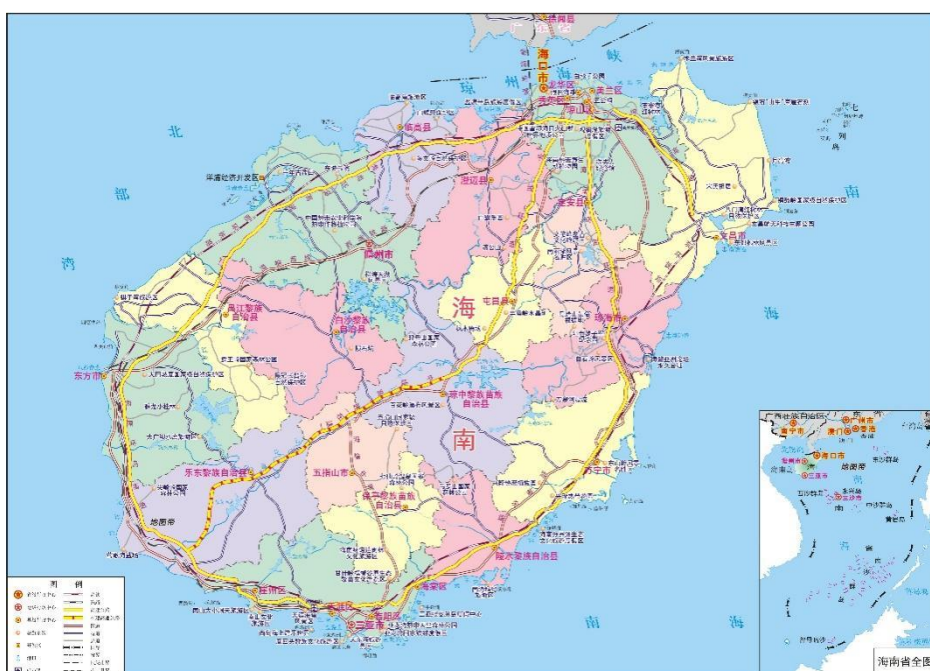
海口市
琼
州
海
峡
北
部
湾
南
海
海
南
澄迈县
临高县
儋州市
定安县
文昌市
屯昌县
琼海市
白沙黎族自治县
昌江黎族自治县
东方市
琼中黎族苗族自治县
万宁市
五指山市
乐东黎族自治县
保亭黎族苗族自治县
陵水黎族自治县
三亚市
莺歌海
南
海
图 例
海南省全图